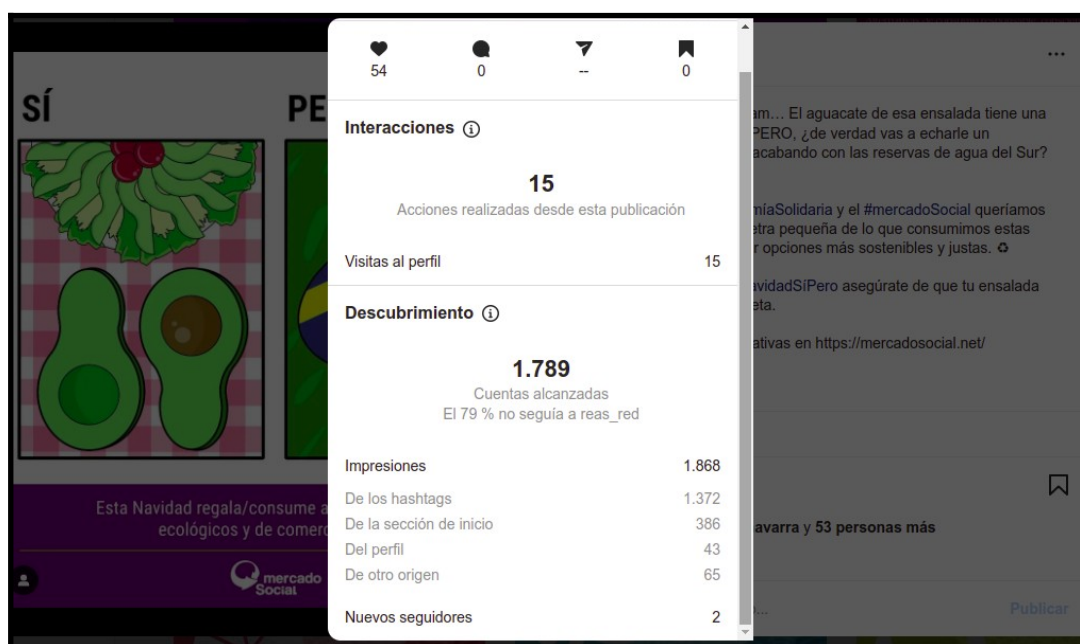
SÍ

PE

Esta Navidad regala/consume a ecológicos y de comerc

mercado Social

54
0
--
0

Interacciones ⓘ

15
Acciones realizadas desde esta publicación

Visitas al perfil 15

Descubrimiento ⓘ

1.789
Cuentas alcanzadas
El 79 % no seguía a reas_red

| Impresiones | 1.868 |
|---|---|
| De los hashtags | 1.372 |
| De la sección de inicio | 386 |
| Del perfil | 43 |
| De otro origen | 65 |

Nuevos seguidores 2

...

am… El aguacate de esa ensalada tiene una PERO, ¿de verdad vas a echarle un acabando con las reservas de agua del Sur?

míaSolidaria y el #mercadoSocial queríamos etra pequeña de lo que consumimos estas r opciones más sostenibles y justas. ♻

avidadSíPero asegúrate de que tu ensalada eta.

ativas en https://mercadosocial.net/

avarra y 53 personas más

Publicar